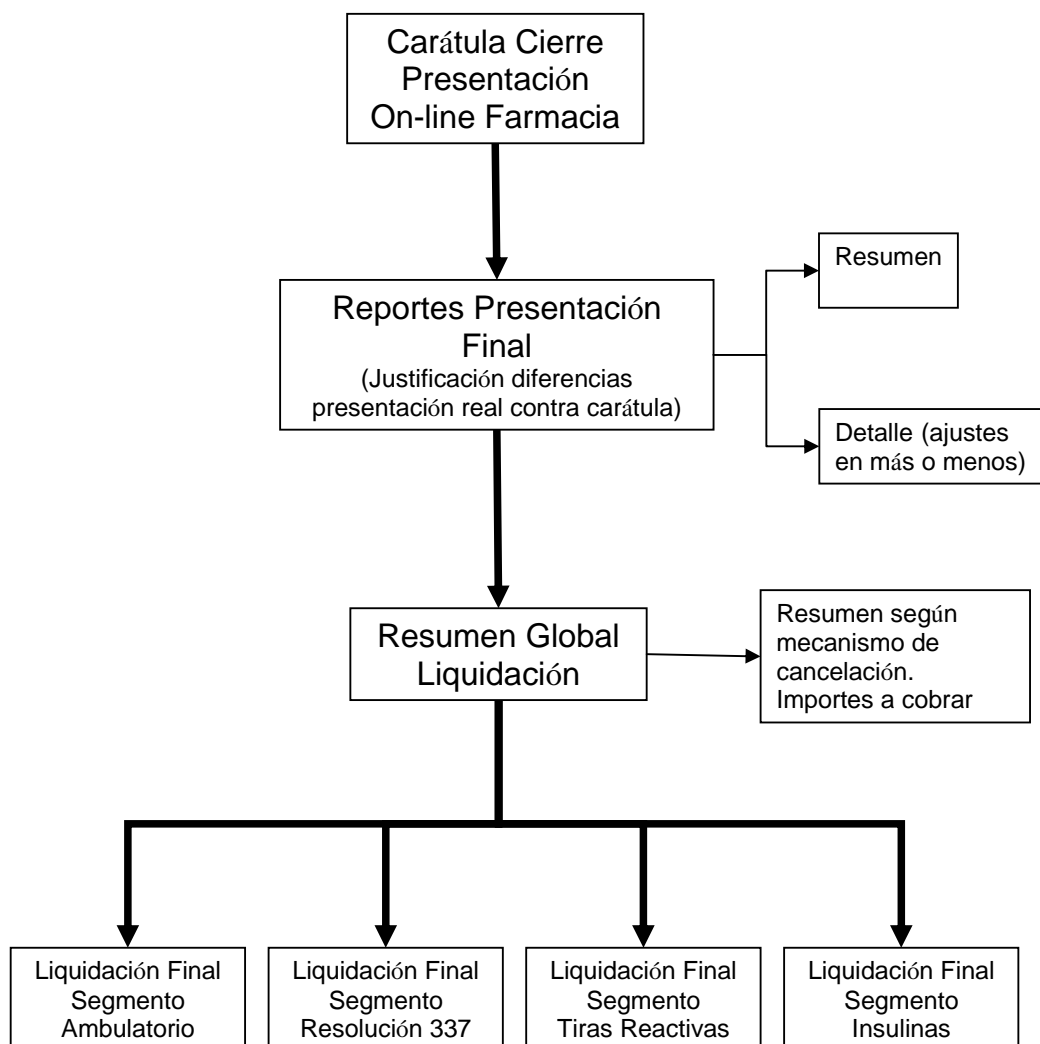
Carátula Cierre Presentación On-line Farmacia

Reportes Presentación Final
(Justificación diferencias presentación real contra carátula)

Resumen

Detalle (ajustes en más o menos)

Resumen Global Liquidación

Resumen según mecanismo de cancelación. Importes a cobrar

Liquidación Final Segmento Ambulatorio

Liquidación Final Segmento Resolución 337

Liquidación Final Segmento Tiras Reactivas

Liquidación Final Segmento Insulinas